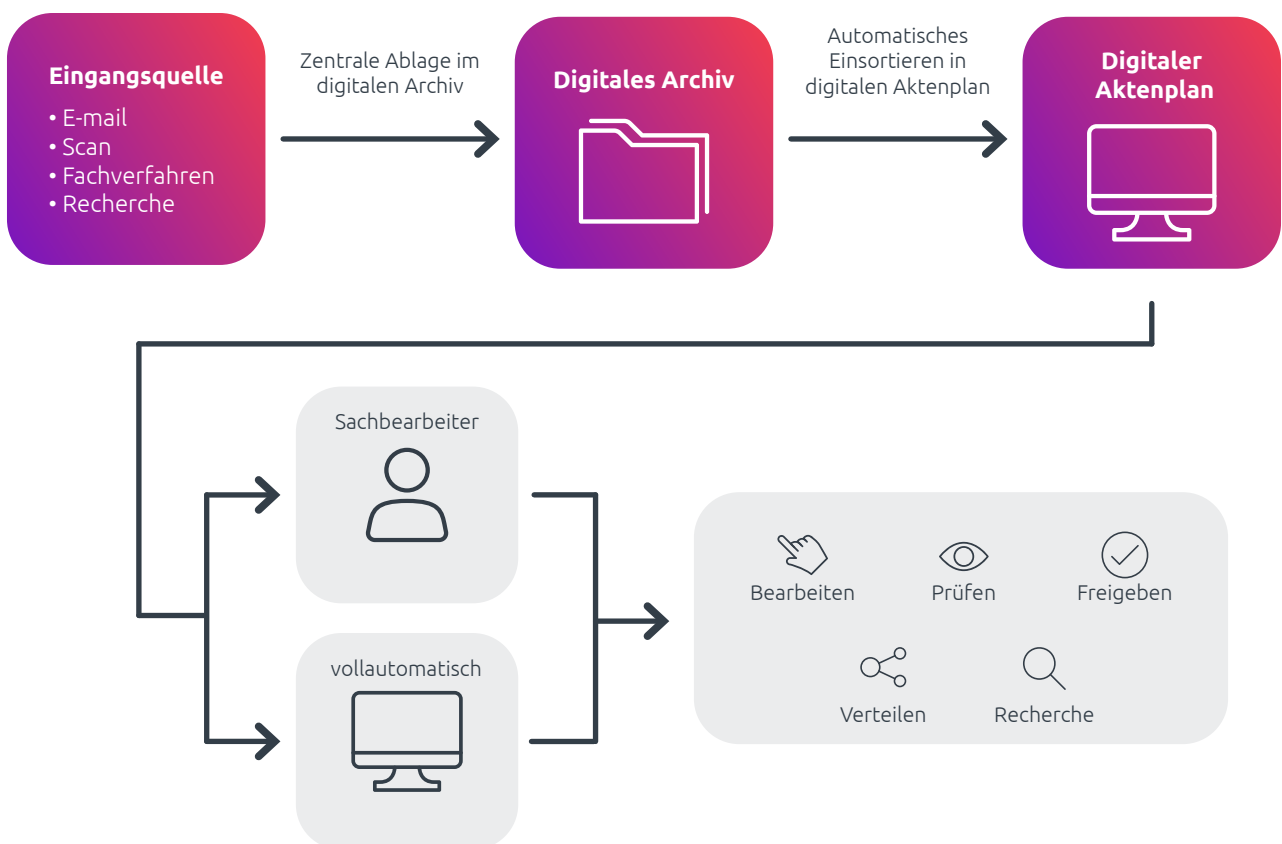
Eingangsquelle
• E-mail
• Scan
• Fachverfahren
• Recherche

Zentrale Ablage im digitalen Archiv

Digitales Archiv

Automatisches Einsortieren in digitalen Aktenplan

Digitaler Aktenplan

Sachbearbeiter

vollautomatisch

Bearbeiten

Prüfen

Freigeben

Verteilen

Recherche